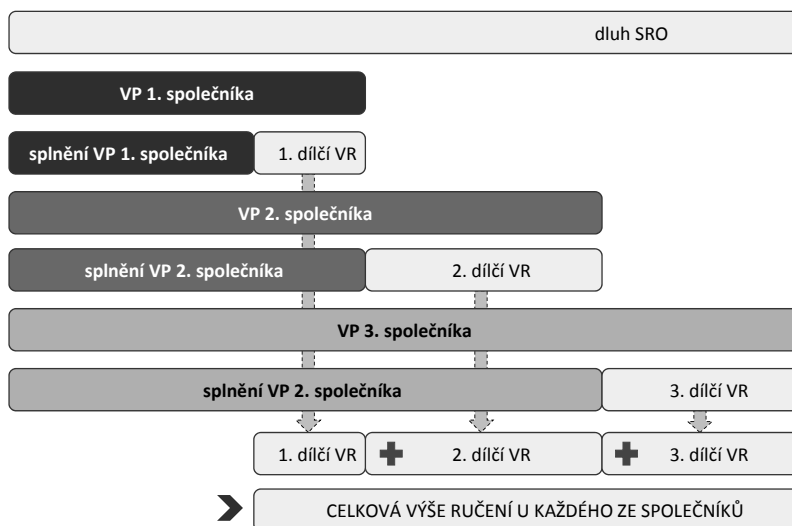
dluh SRO

VP 1. společníka

splnění VP 1. společníka

1. dílčí VR

VP 2. společníka

splnění VP 2. společníka

2. dílčí VR

VP 3. společníka

splnění VP 2. společníka

3. dílčí VR

1. dílčí VR

2. dílčí VR

3. dílčí VR

CELKOVÁ VÝŠE RUČENÍ U KAŽDÉHO ZE SPOLEČNÍKŮ